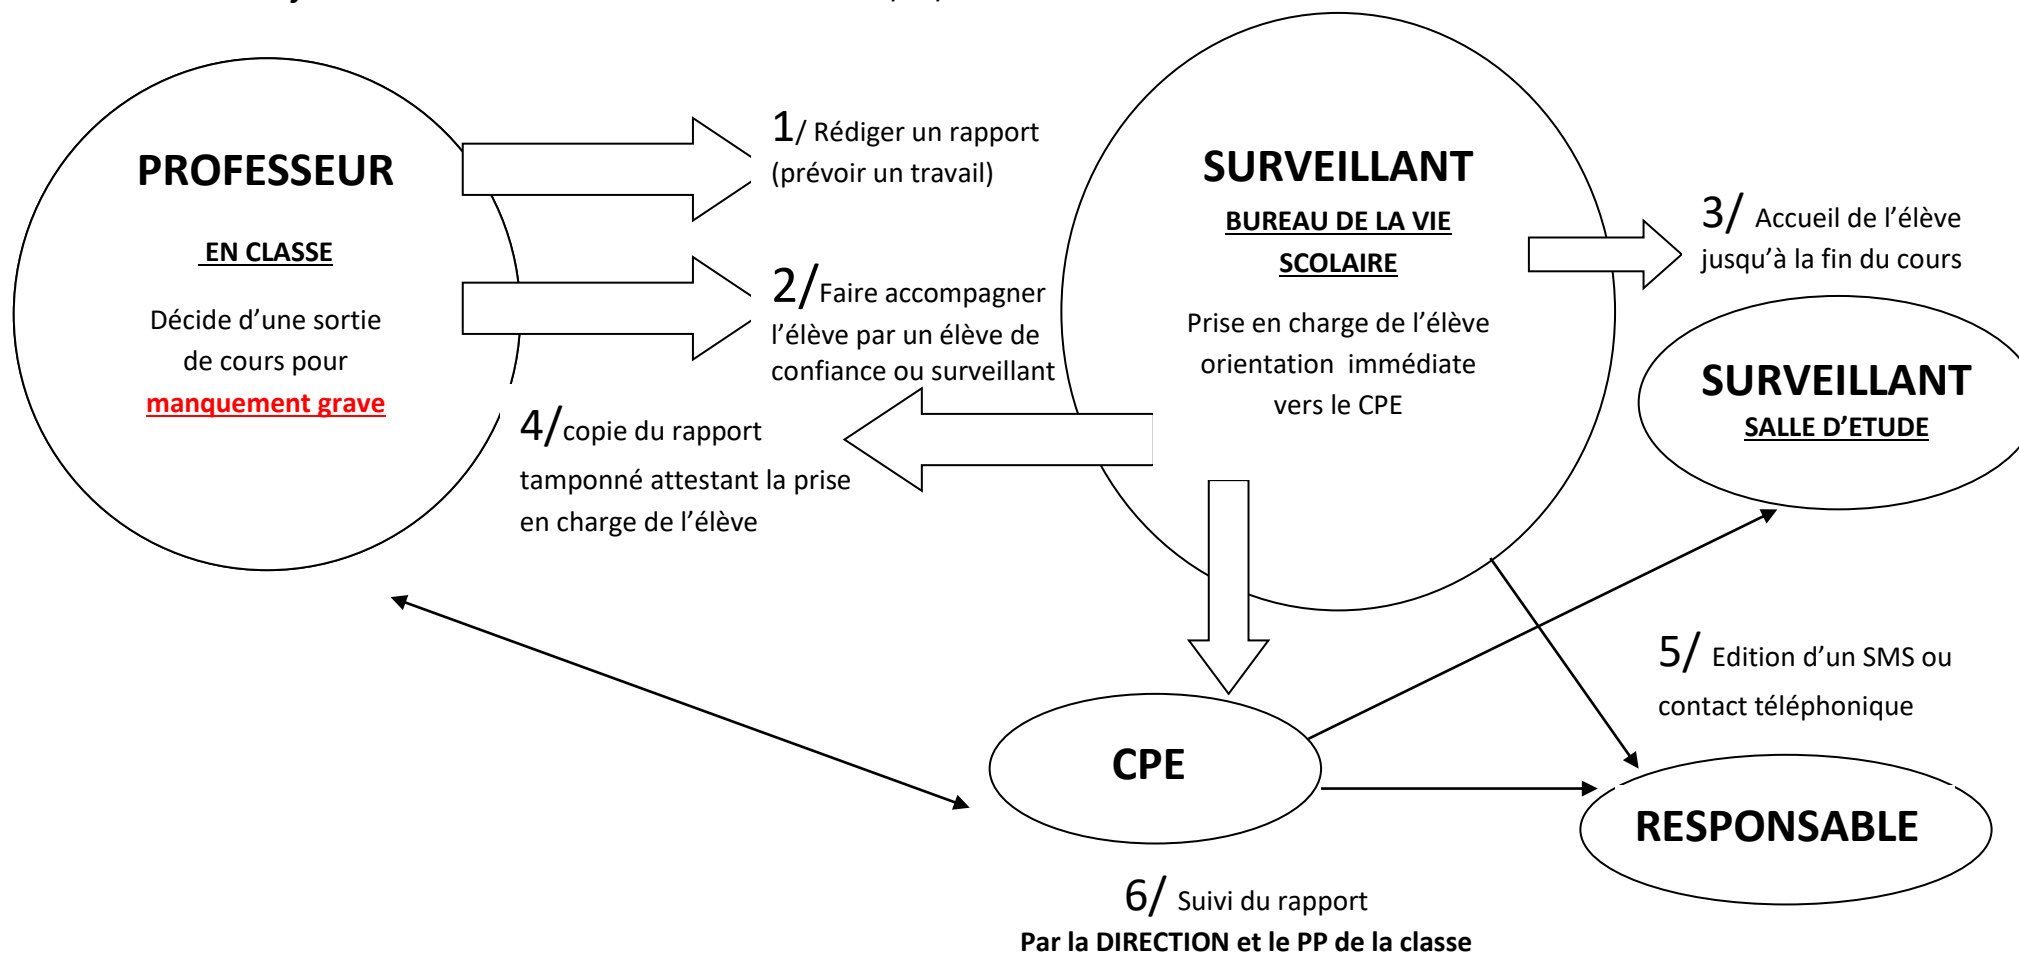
PROFESSEUR

EN CLASSE

Décide d'une sortie de cours pour manquement grave

1/ Rédiger un rapport (prévoir un travail)

2/ Faire accompagner l'élève par un élève de confiance ou surveillant

SURVEILLANT

BUREAU DE LA VIE SCOLAIRE

Prise en charge de l'élève orientation immédiate vers le CPE

3/ Accueil de l'élève jusqu'à la fin du cours

SURVEILLANT

SALLE D'ETUDE

4/ copie du rapport tamponné attestant la prise en charge de l'élève

5/ Edition d'un SMS ou contact téléphonique

CPE

RESPONSABLE

6/ Suivi du rapport

Par la DIRECTION et le PP de la classe